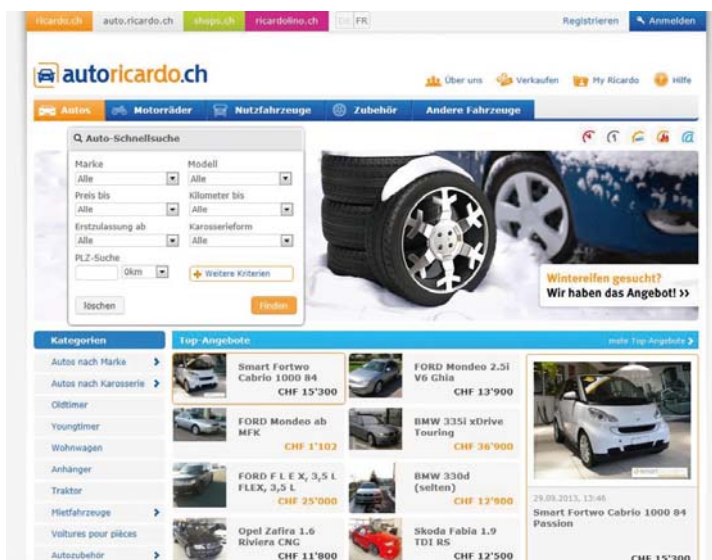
ricardo.ch auto.ricardo.ch shops.ch ricardolino.ch DE FR

Registrieren Anmelden

autoricardo.ch

Über uns Verkaufen My Ricardo Hilfe

Autos Motorräder Nutzfahrzeuge Zubehör Andere Fahrzeuge

Auto-Schnellsuche

Marke
Alle
Modell
Alle
Preis bis
Alle
Kilometer bis
Alle
Erstzulassung ab
Alle
Karosserieform
Alle
PLZ-Suche
0km
Weitere Kriterien

löschen Finden

Winterreifen gesucht?
Wir haben das Angebot! >>

Kategorien
Autos nach Marke
Autos nach Karosserie
Oldtimer
Youngtimer
Wohnwagen
Anhänger
Traktor
Mietfahrzeuge
Voitures pour pièces
Autozubehör

Top-Angebote
mehr Top-Angebote

Smart Fortwo Cabrio 1000 84
CHF 15'300

FORD Mondeo 2.5i V6 Ghia
CHF 13'900

FORD Mondeo ab MFK
CHF 1'102

BMW 335i xDrive Touring
CHF 36'900

FORD F L E X, 3,5 L FLEX, 3,5 L
CHF 25'000

BMW 330d (selten)
CHF 12'900

Opel Zafira 1.6 Riviera CNG
CHF 11'800

Skoda Fabia 1.9 TDI RS
CHF 12'500

29.09.2013, 13:46
Smart Fortwo Cabrio 1000 84 Passion

CHF 15'300